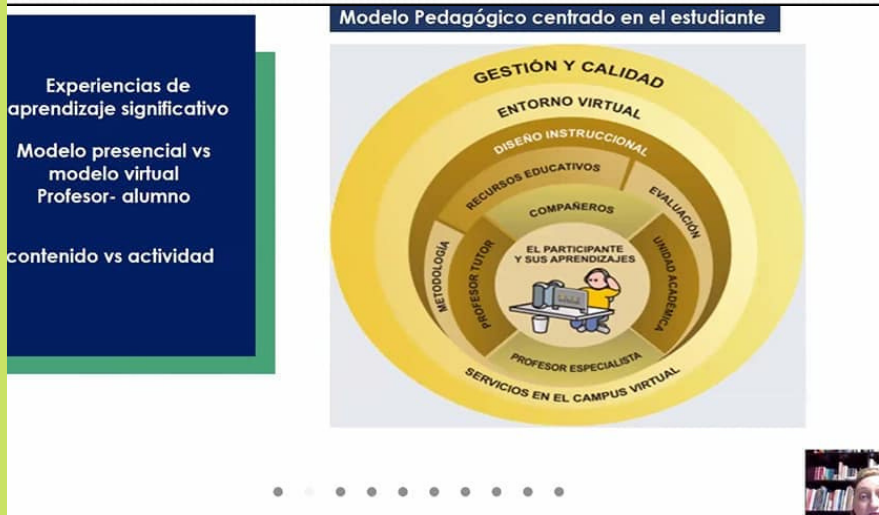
Experiencias de aprendizaje significativo

Modelo presencial vs modelo virtual
Profesor- alumno

contenido vs actividad

Modelo Pedagógico centrado en el estudiante

GESTIÓN Y CALIDAD
ENTORNO VIRTUAL
DISEÑO INSTRUCCIONAL
RECURSOS EDUCATIVOS
EVALUACIÓN
COMPAÑEROS
METODOLOGÍA
PROFESOR TUTOR
EL PARTICIPANTE Y SUS APRENDIZAJES
UNIDAD ACADÉMICA
PROFESOR ESPECIALISTA
SERVICIOS EN EL CAMPUS VIRTUAL